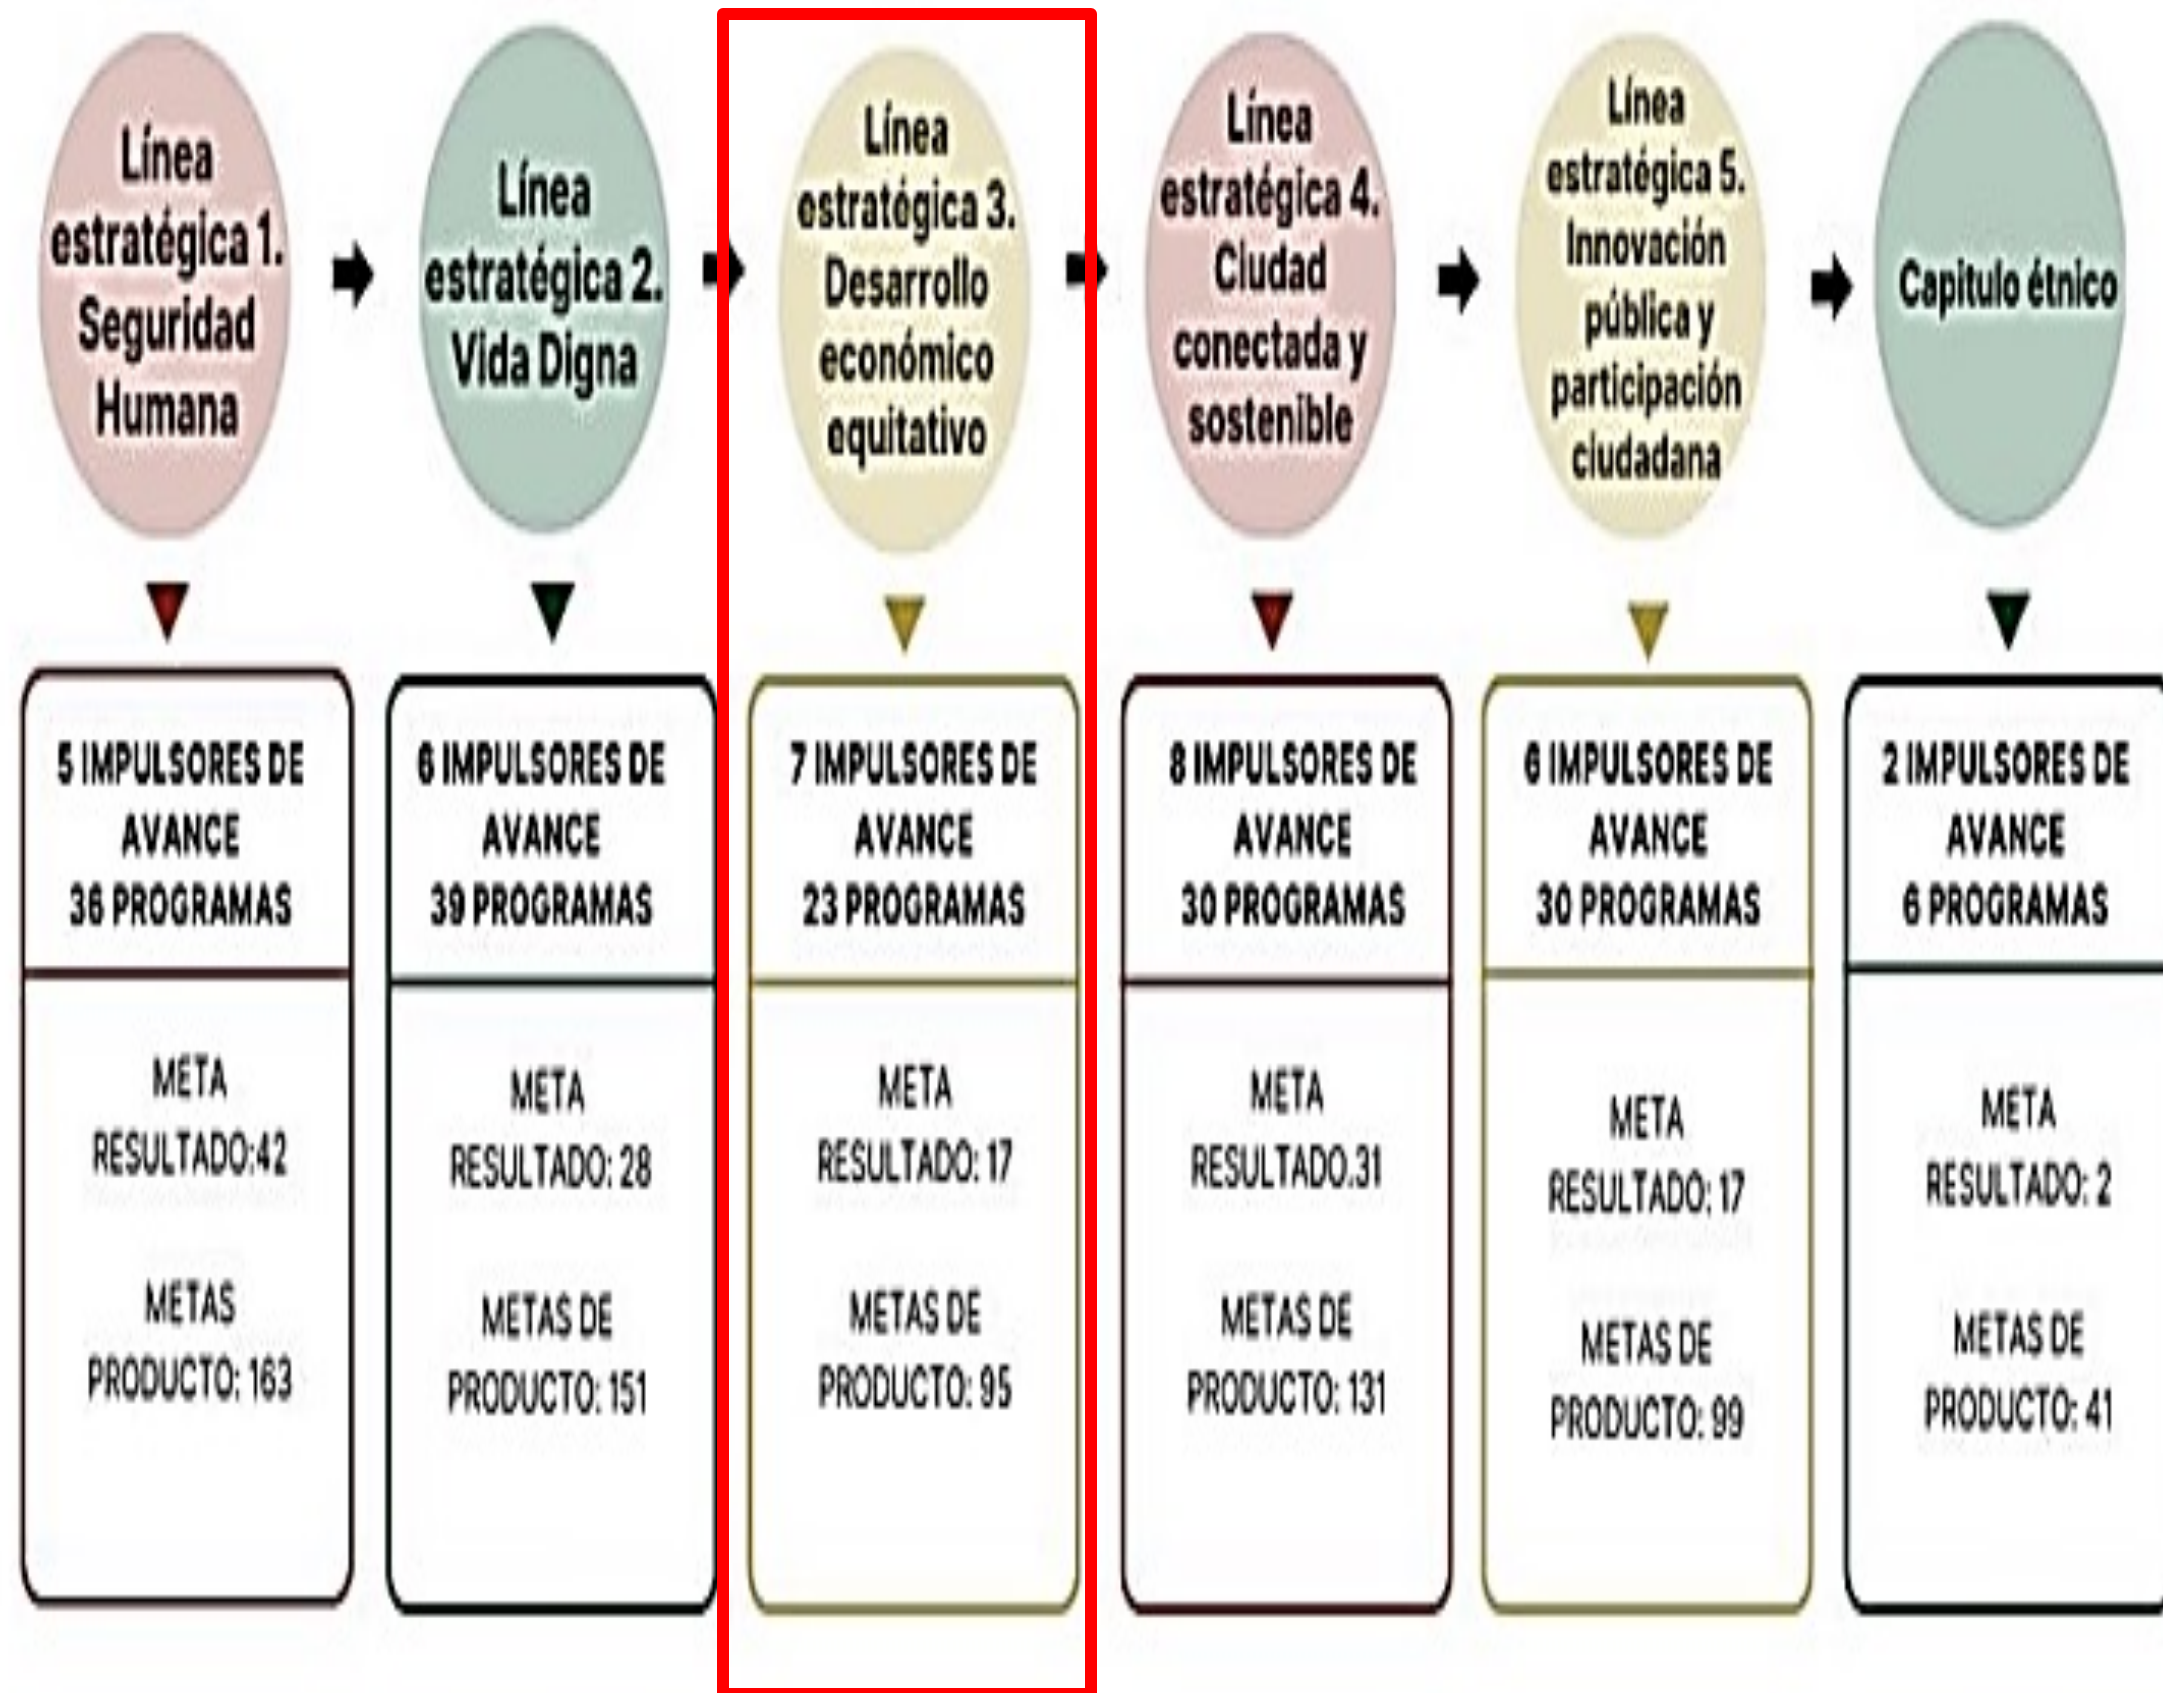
Línea estratégica 1. Seguridad Humana

Línea estratégica 2. Vida Digna

Línea estratégica 3. Desarrollo económico equitativo

Línea estratégica 4. Ciudad conectada y sostenible

Línea estratégica 5. Innovación pública y participación ciudadana

Capítulo étnico

5 IMPULSORES DE AVANCE
36 PROGRAMAS

META RESULTADO:42

METAS PRODUCTO: 163

6 IMPULSORES DE AVANCE
39 PROGRAMAS

META RESULTADO: 28

METAS DE PRODUCTO: 151

7 IMPULSORES DE AVANCE
23 PROGRAMAS

META RESULTADO: 17

METAS DE PRODUCTO: 95

8 IMPULSORES DE AVANCE
30 PROGRAMAS

META RESULTADO.31

METAS DE PRODUCTO: 131

6 IMPULSORES DE AVANCE
30 PROGRAMAS

META RESULTADO: 17

METAS DE PRODUCTO: 99

2 IMPULSORES DE AVANCE
6 PROGRAMAS

META RESULTADO: 2

METAS DE PRODUCTO: 41